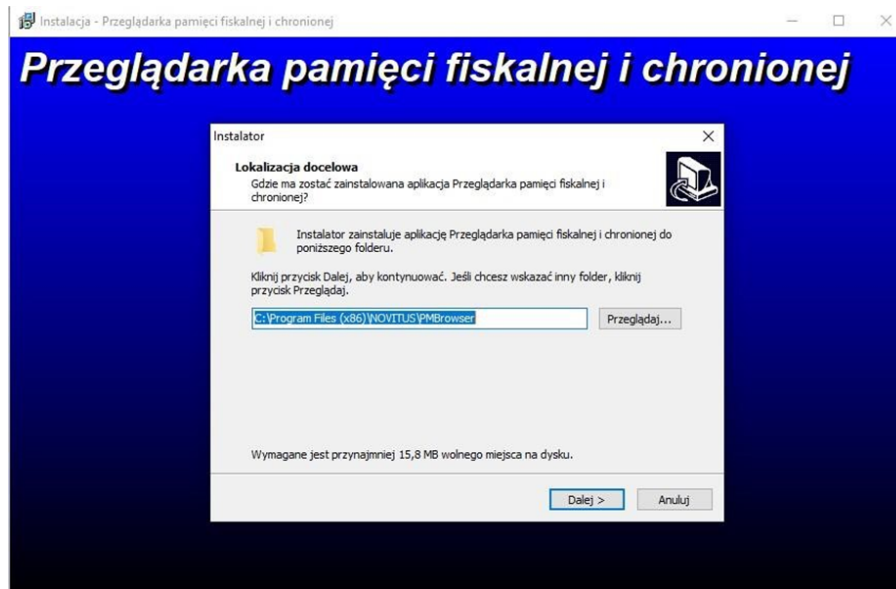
Instalacja - Przeglądarka pamięci fiskalnej i chronionej

Przeglądarka pamięci fiskalnej i chronionej

Instalator

Lokalizacja docelowa
Gdzie ma zostać zainstalowana aplikacja Przeglądarka pamięci fiskalnej i chronionej?

Instalator zainstaluje aplikację Przeglądarka pamięci fiskalnej i chronionej do poniższego folderu.

Kliknij przycisk Dalej, aby kontynuować. Jeśli chcesz wskazać inny folder, kliknij przycisk Przeglądaj.

C:\Program Files (x86)\NOVITUS\PMBrowser

Przeglądaj...

Wymagane jest przynajmniej 15,8 MB wolnego miejsca na dysku.

Dalej >

Anuluj